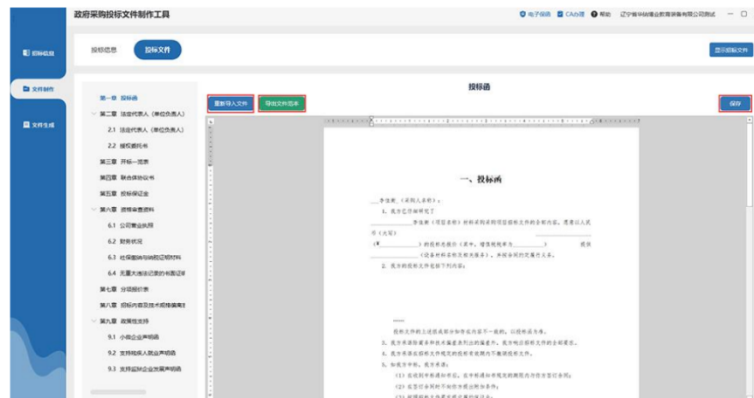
政府采购投标文件制作工具

电子保函 CA办理 帮助 辽宁省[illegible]有限公司测试

招标信息
文件制作
文件生成

投标信息 投标文件

显示招标文件

投标函

重新导入文件 导出文件范本 保存

第一章 投标函
第二章 法定代表人（单位负责人）
2.1 法定代表人（单位负责人）
2.2 授权委托书
第三章 开标一览表
第四章 联合体协议书
第五章 投标保证金
第六章 资格审查资料
6.1 公司营业执照
6.2 财务状况
6.3 社保缴纳与纳税证明材料
6.4 无重大违法记录的书面证明
第七章 分项报价表
第八章 投标内容及技术规格偏离表
第九章 政策性支持
9.1 小微企业声明函
9.2 支持残疾人就业声明函
9.3 支持监狱企业发展声明函

一、投标函

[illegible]（采购人名称）：

1. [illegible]

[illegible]

2. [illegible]

3. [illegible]

4. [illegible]

5. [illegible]

(1) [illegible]

(2) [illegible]

(3) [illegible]